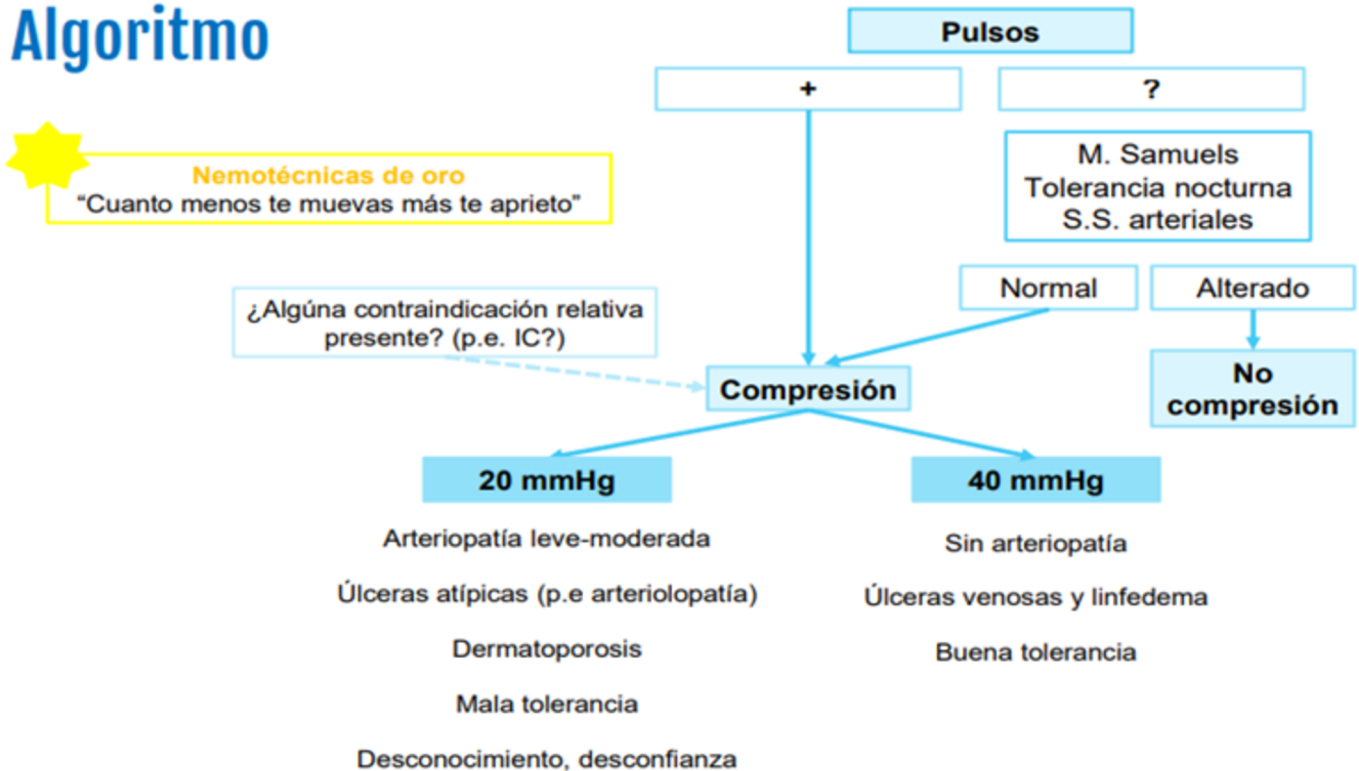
Algoritmo

Pulsos

+

?

M. Samuels
Tolerancia nocturna
S.S. arteriales

Nemotécnicas de oro
“Cuanto menos te muevas más te aprieto”

Normal

Alterado

¿Algúna contraindicación relativa presente? (p.e. IC?)

Compresión

No compresión

20 mmHg

40 mmHg

Arteriopatía leve-moderada

Úlceras atípicas (p.e arteriolopatía)

Dermatoporosis

Mala tolerancia

Desconocimiento, desconfianza

Sin arteriopatía

Úlceras venosas y linfedema

Buena tolerancia